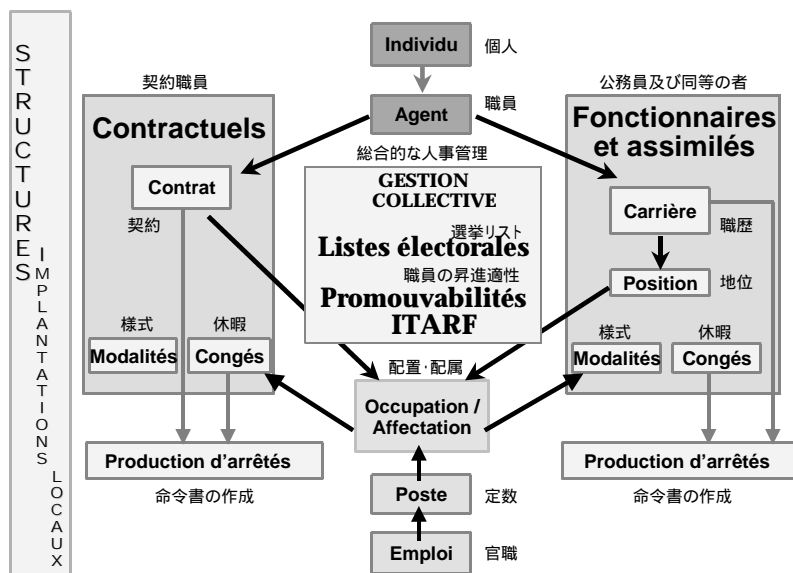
STRUCTURES

IMPLANTATIONS

LOCAUX

Individu 個人

契約職員

Agent 職員

公務員及び同等の者

Contractuels

Fonctionnaires et assimilés

総合的な人事管理

Contrat

GESTION COLLECTIVE

契約

選挙リスト

Listes électorales

職員の昇進適性

Promouvabilités

ITARF

Carrière 職歴

Position 地位

様式 休暇

Modalités Congés

様式 休暇

Modalités Congés

配置･配属

Occupation / Affectation

Production d'arrêtés

命令書の作成

Production d'arrêtés

命令書の作成

Poste 定数

Emploi 官職